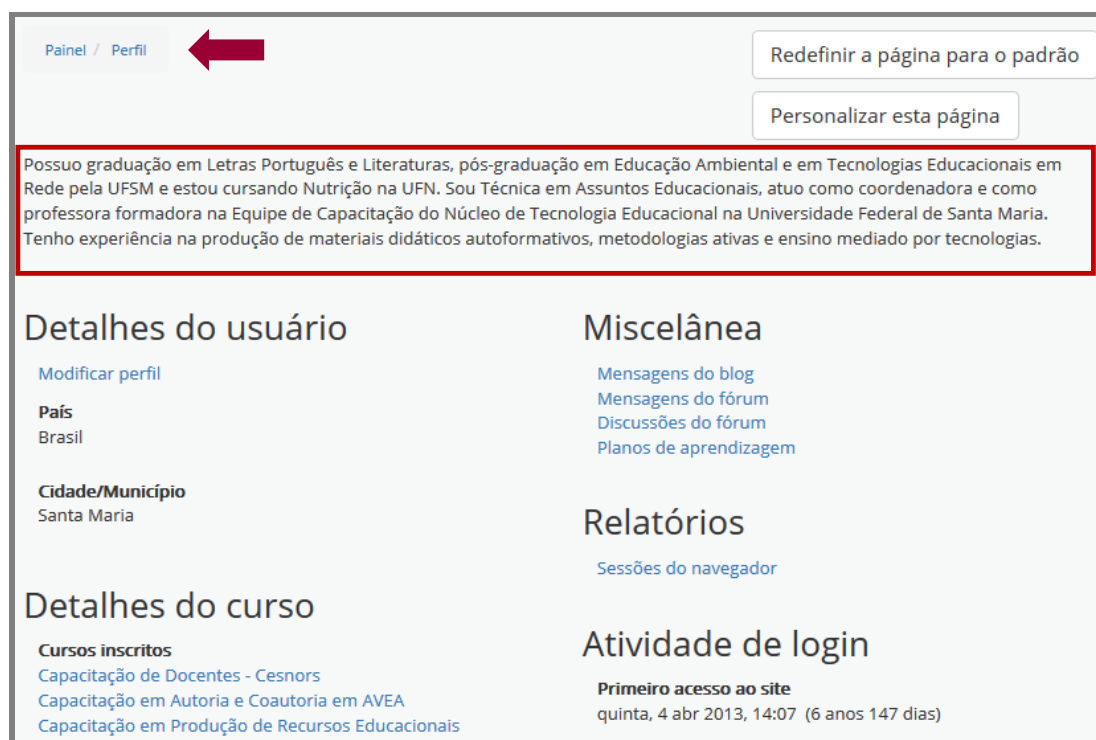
Painel / Perfil

Redefinir a página para o padrão

Personalizar esta página

Possuo graduação em Letras Português e Literaturas, pós-graduação em Educação Ambiental e em Tecnologias Educacionais em Rede pela UFSM e estou cursando Nutrição na UFN. Sou Técnica em Assuntos Educacionais, atuo como coordenadora e como professora formadora na Equipe de Capacitação do Núcleo de Tecnologia Educacional na Universidade Federal de Santa Maria. Tenho experiência na produção de materiais didáticos autoformativos, metodologias ativas e ensino mediado por tecnologias.

Detalhes do usuário

Modificar perfil

País
Brasil

Cidade/Município
Santa Maria

Detalhes do curso

Cursos inscritos
Capacitação de Docentes - Cesnors
Capacitação em Autoria e Coautoria em AVEA
Capacitação em Produção de Recursos Educacionais

Miscelânea

Mensagens do blog
Mensagens do fórum
Discussões do fórum
Planos de aprendizagem

Relatórios

Sessões do navegador

Atividade de login

Primeiro acesso ao site
quinta, 4 abr 2013, 14:07 (6 anos 147 dias)